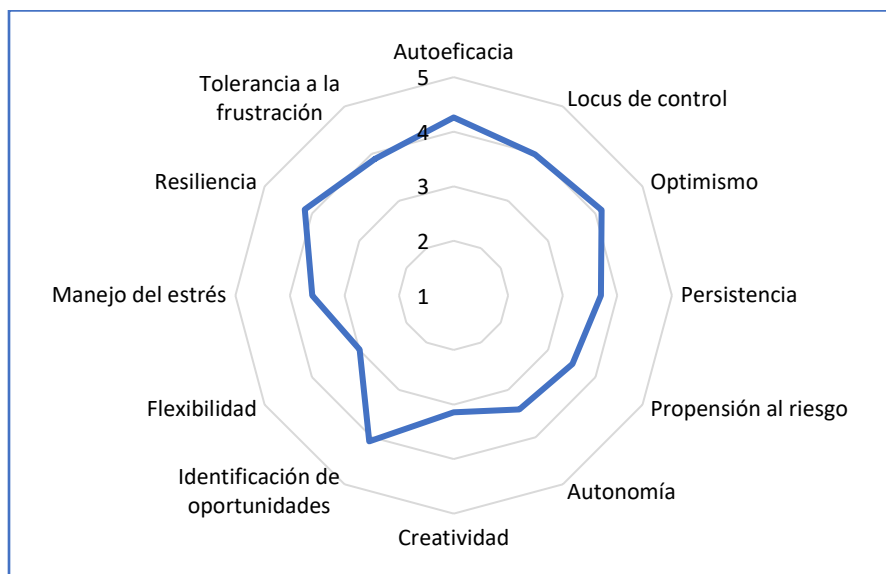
Autoeficacia
5
4
3
2
1
Locus de control
Optimismo
Persistencia
Propensión al riesgo
Autonomía
Creatividad
Identificación de oportunidades
Flexibilidad
Manejo del estrés
Resiliencia
Tolerancia a la frustración